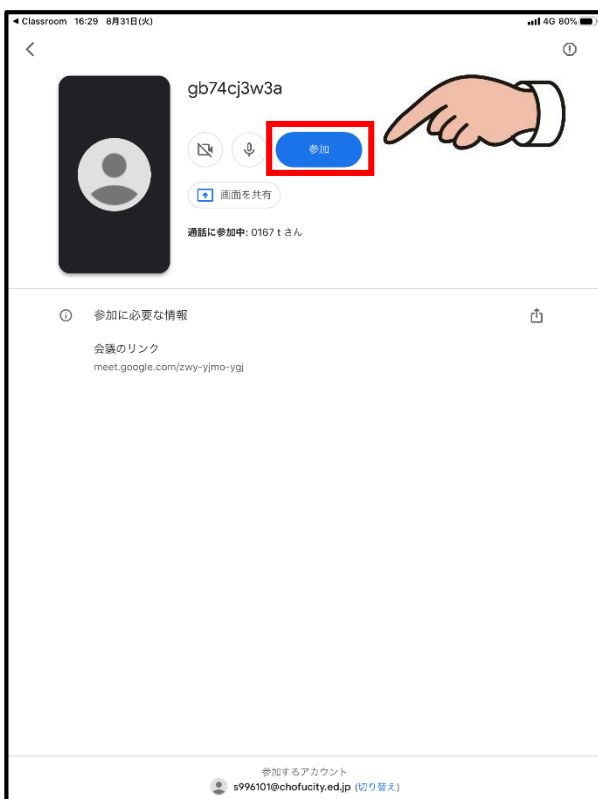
◀ Classroom 16:29 8月31日(火)

4G 80%

gb74cj3w3a

参加

画面を共有

通話に参加中: 0167 t さん

参加に必要な情報

会議のリンク
meet.google.com/zwy-yjmo-ygj

参加するアカウント
s996101@chofucity.ed.jp (切り替え)